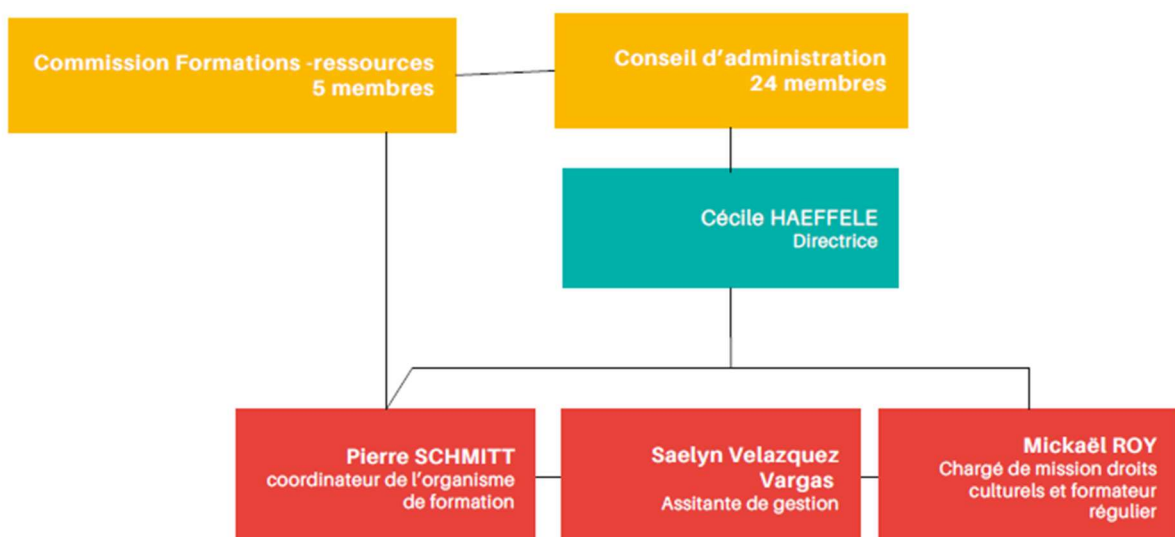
Commission Formations -ressources
5 membres

Conseil d'administration
24 membres

Cécile HAEFFELE
Directrice

Pierre SCHMITT
coordinateur de l'organisme de formation

Saelyn Velazquez Vargas
Assitante de gestion

Mickaël ROY
Chargé de mission droits culturels et formateur régulier